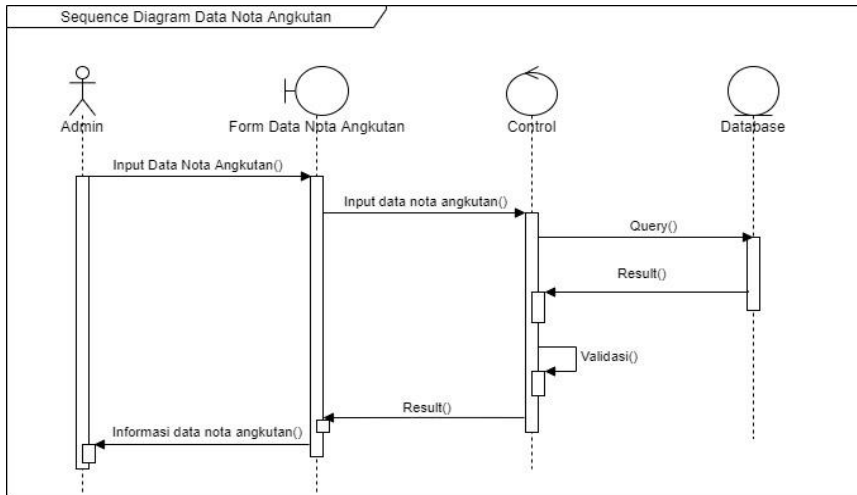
Sequence Diagram Data Nota Angkutan

Admin

Form Data Nota Angkutan

Control

Database

Input Data Nota Angkutan()

Input data nota angkutan()

Query()

Result()

Validasi()

Result()

Informasi data nota angkutan()